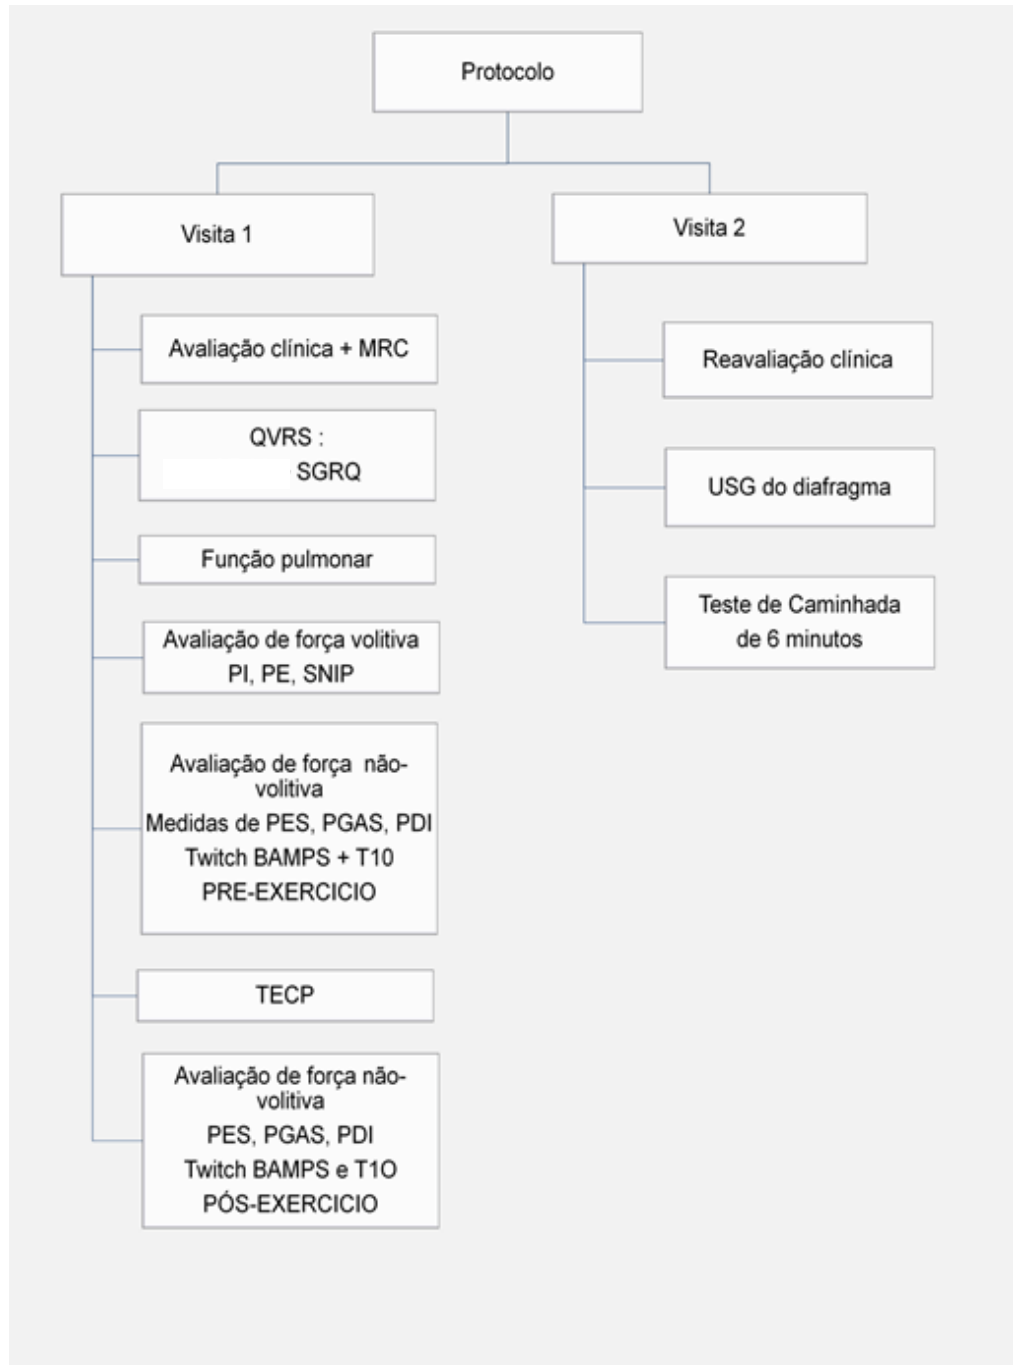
Protocolo

Visita 1

Avaliação clínica + MRC

QVRS : SGRQ

Função pulmonar

Avaliação de força volitiva PI, PE, SNIP

Avaliação de força não-volitiva Medidas de PES, PGAS, PDI Twitch BAMPS + T10 PRE-EXERCICIO

TECP

Avaliação de força não-volitiva PES, PGAS, PDI Twitch BAMPS e T1O PÓS-EXERCICIO

Visita 2

Reavaliação clínica

USG do diafragma

Teste de Caminhada de 6 minutos